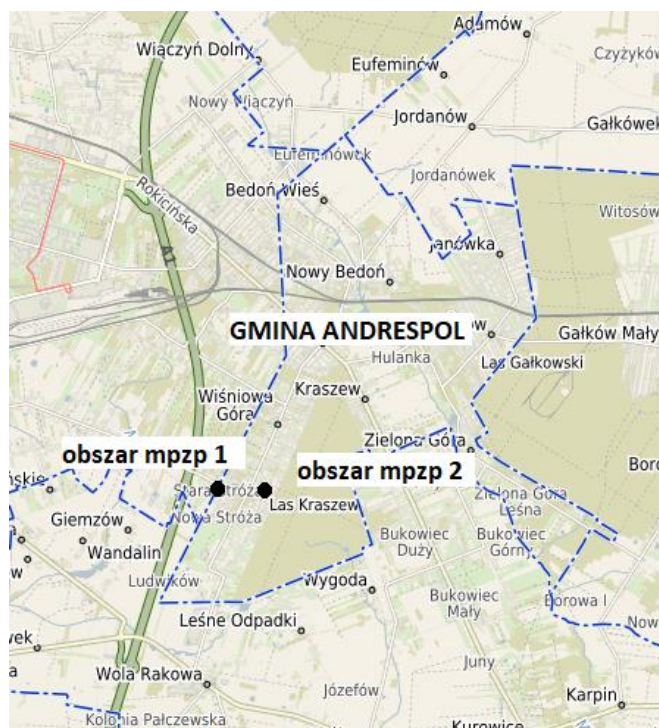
Adamów
Wiączyń Dolny
Eufeminów
Czyżyków
Nowy Wiączyń
Jordanów
Gałkówek
Eufeminówek
Rokicińska
Jordanówek
Bedoń Wieś
Witosów
Janówka
A1
Nowy Bedoń
GMINA ANDRESPOL
Gałków Mały
Hulanka
Las Gałkowski
Wiśniowa Góra
Kraszew
Zielona Góra
obszar mpzp 1
obszar mpzp 2
Bor
Stara Stróża
Las Kraszew
Zielona Góra Leśna
Giemzów
Nowa Stróża
Bukowiec Duży
Bukowiec Górny
Wandalin
Ludwików
Wygoda
Bukowiec Mały
Borowa I
Leśne Odpadki
Now
Juny
Wola Rakowa
Józefów
Karpin
Kolonia Pałczewska
Kurowice